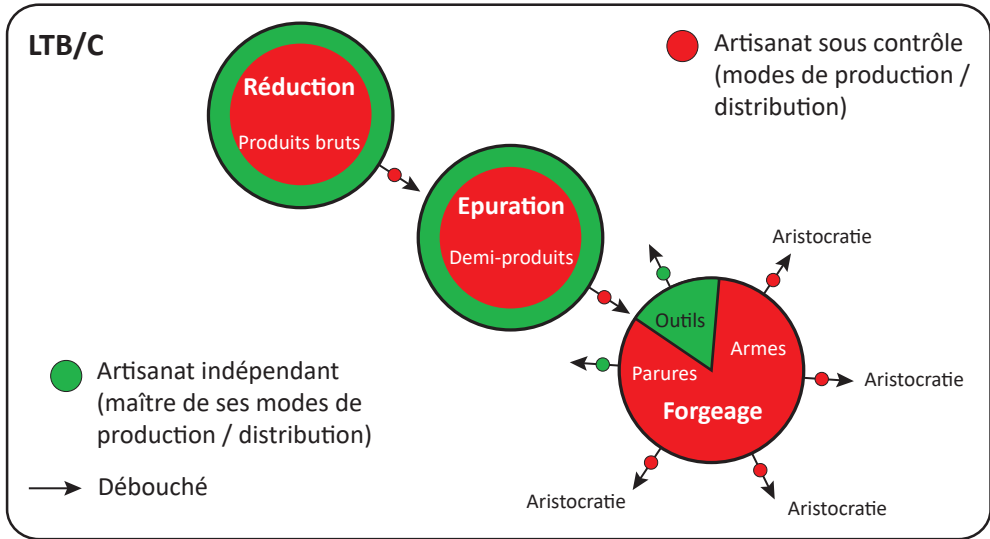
LTB/C

Artisanat sous contrôle (modes de production / distribution)

Réduction
Produits bruts

Epuration
Demi-produits

Aristocratie

Outils
Armes
Parures
Forgeage

Aristocratie

Artisanat indépendant (maître de ses modes de production / distribution)

Débouché

Aristocratie

Aristocratie